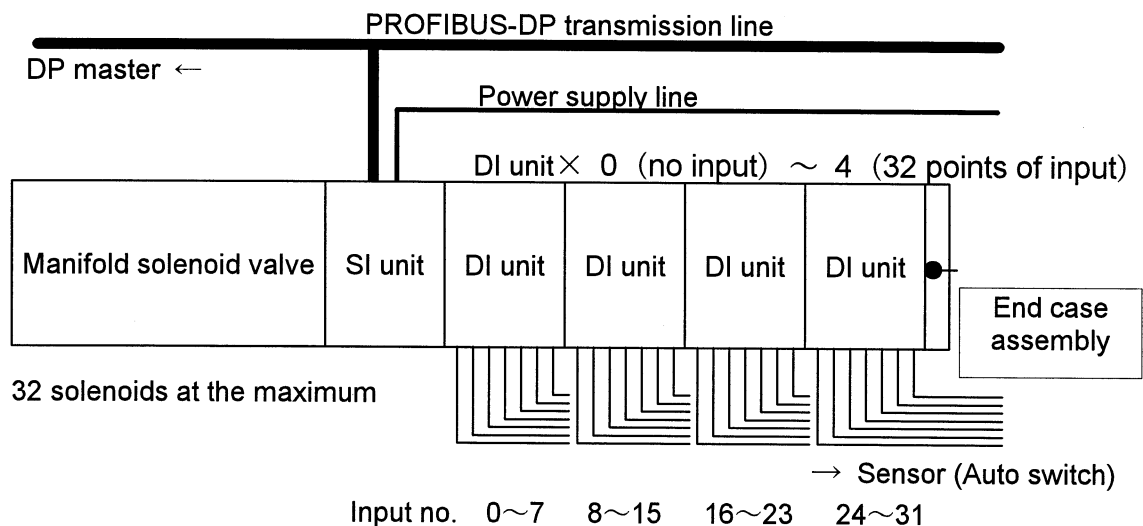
PROFIBUS-DP transmission line

DP master ←

Power supply line

DI unit× 0 (no input) ～ 4 (32 points of input)

Manifold solenoid valve

SI unit

DI unit

DI unit

DI unit

DI unit

End case assembly

32 solenoids at the maximum

→ Sensor (Auto switch)

Input no. 0～7 8～15 16～23 24～31